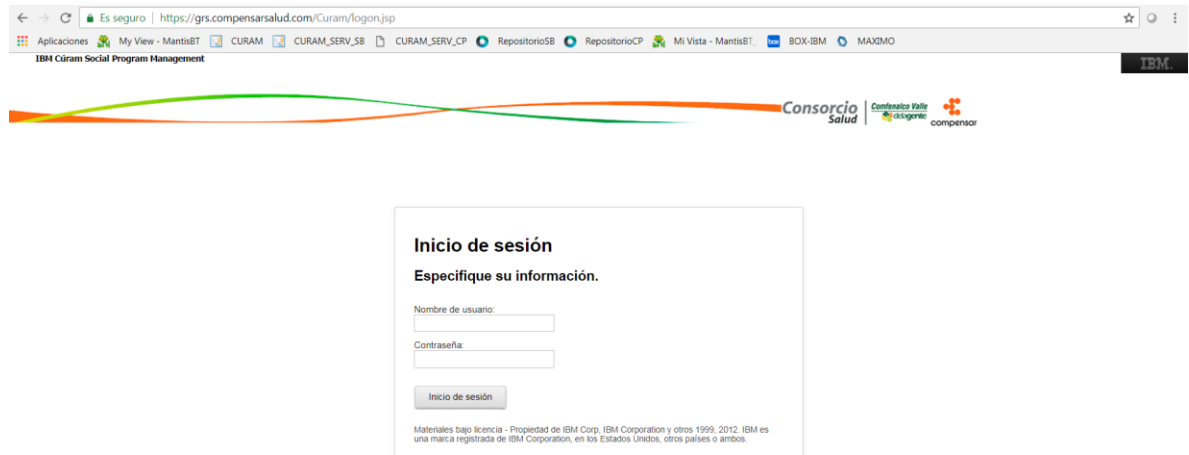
Es seguro | https://grs.compensarsalud.com/Curam/logon.jsp

Aplicaciones My View - MantisBT CURAM CURAM_SERV_SB CURAM_SERV_CP RepositorioSB RepositorioCP Mi Vista - MantisBT_ BOX-IBM MAXIMO

IBM Cúram Social Program Management

IBM.

Consorcio Salud | Comfenalco Valle delagente compensar

Inicio de sesión

Especifique su información.

Nombre de usuario:

Contraseña:

Inicio de sesión

Materiales bajo licencia - Propiedad de IBM Corp, IBM Corporation y otros 1999, 2012. IBM es una marca registrada de IBM Corporation, en los Estados Unidos, otros países o ambos.